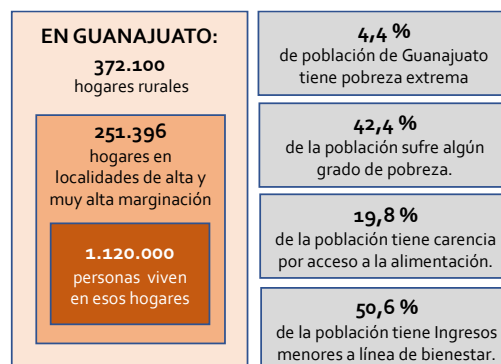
EN GUANAJUATO:
372.100
hogares rurales

251.396
hogares en localidades de alta y muy alta marginación

1.120.000
personas viven en esos hogares

4,4 %
de población de Guanajuato tiene pobreza extrema

42,4 %
de la población sufre algún grado de pobreza.

19,8 %
de la población tiene carencia por acceso a la alimentación.

50,6 %
de la población tiene Ingresos menores a línea de bienestar.